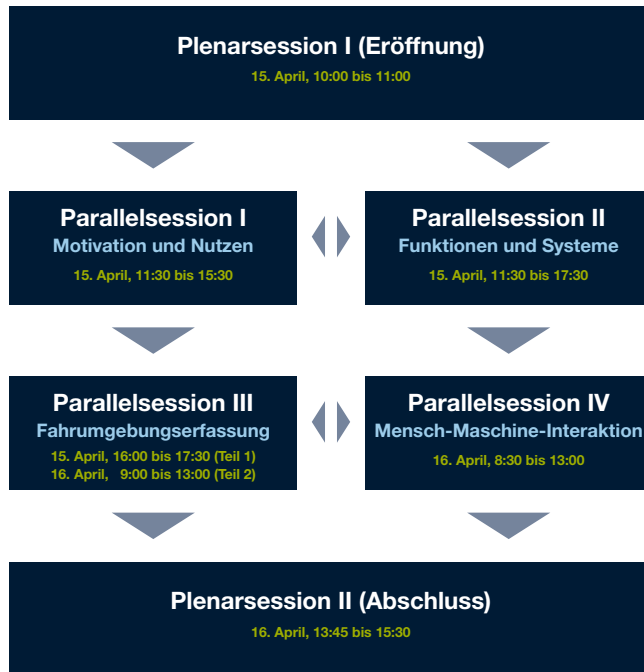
Plenarsession I (Eröffnung)
15. April, 10:00 bis 11:00

Parallelsession I
Motivation und Nutzen
15. April, 11:30 bis 15:30

Parallelsession II
Funktionen und Systeme
15. April, 11:30 bis 17:30

Parallelsession III
Fahrumgebungserfassung
15. April, 16:00 bis 17:30 (Teil 1)
16. April, 9:00 bis 13:00 (Teil 2)

Parallelsession IV
Mensch-Maschine-Interaktion
16. April, 8:30 bis 13:00

Plenarsession II (Abschluss)
16. April, 13:45 bis 15:30